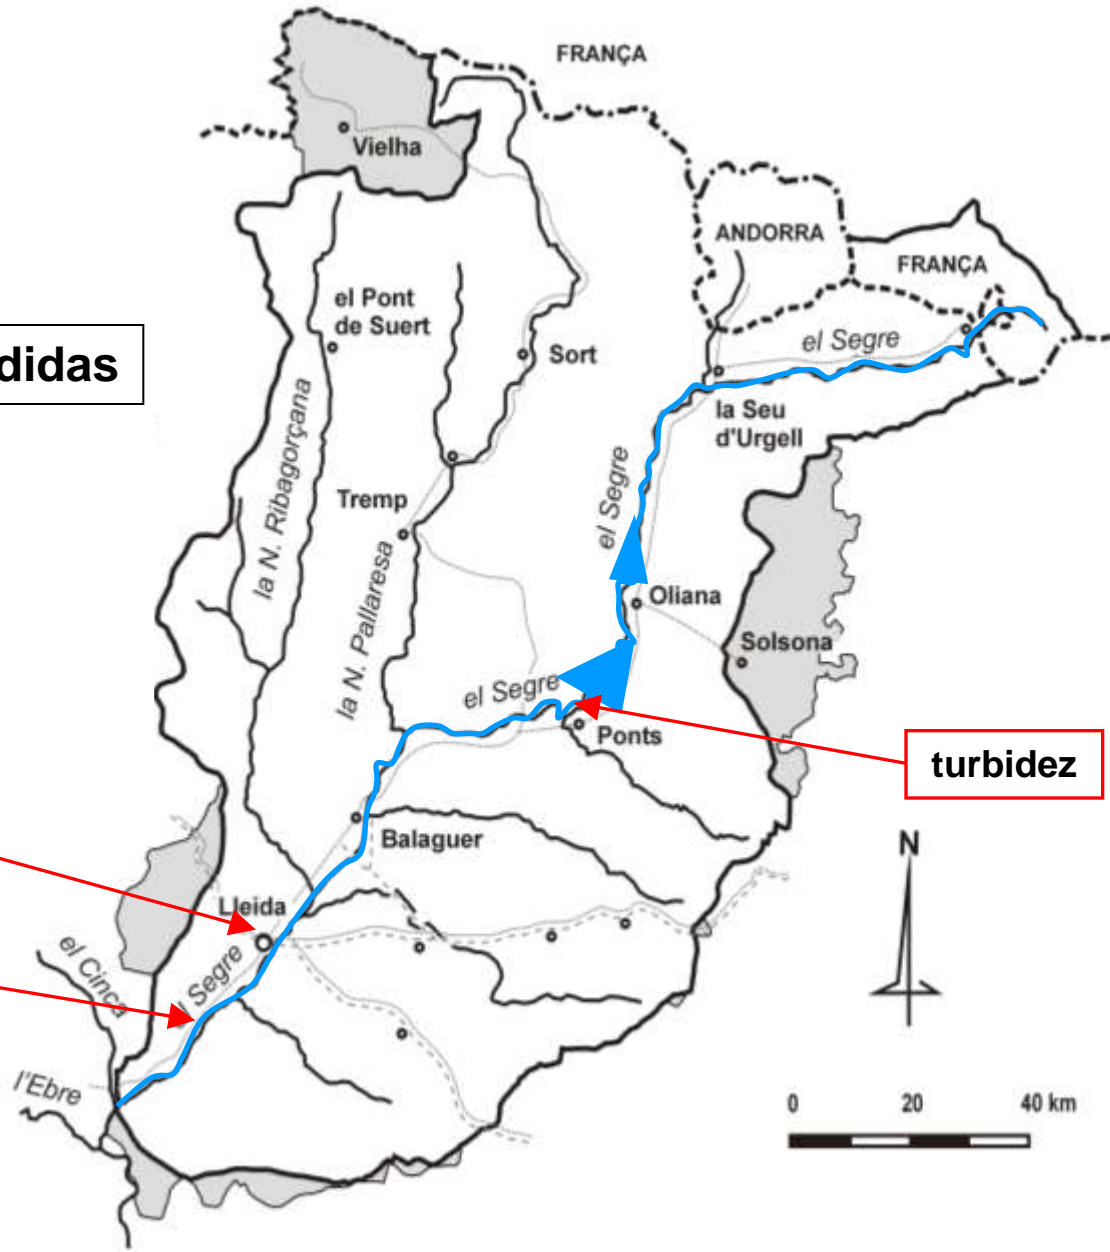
FRANÇA

Vielha

ANDORRA

FRANÇA

el Segre

didas

el Pont de Suert

Sort

la Seu d'Urgell

la N. Ribagorçana

Tremp

el Segre

la N. Pallaresa

Oliana

Solsona

el Segre

Ponts

turbidez

Balaguer

N

Lleida

el Cinca

Segre

l'Ebre

0 20 40 km